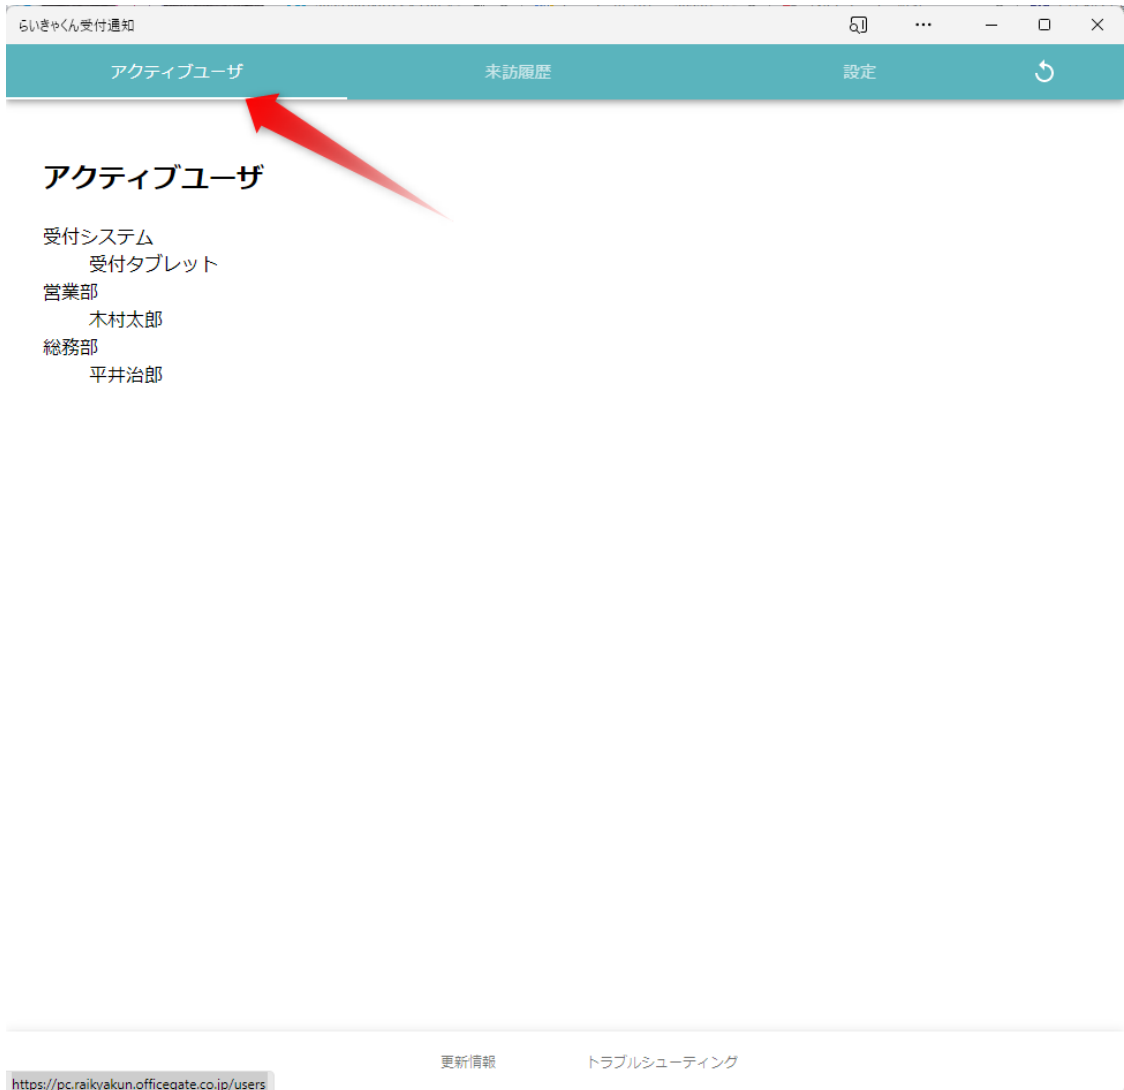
らいきゃくん受付通知

アクティブユーザ　来訪履歴　設定

アクティブユーザ

受付システム
受付タブレット
営業部
木村太郎
総務部
平井治郎

更新情報　トラブルシューティング

https://pc.raikyakun.officegate.co.jp/users